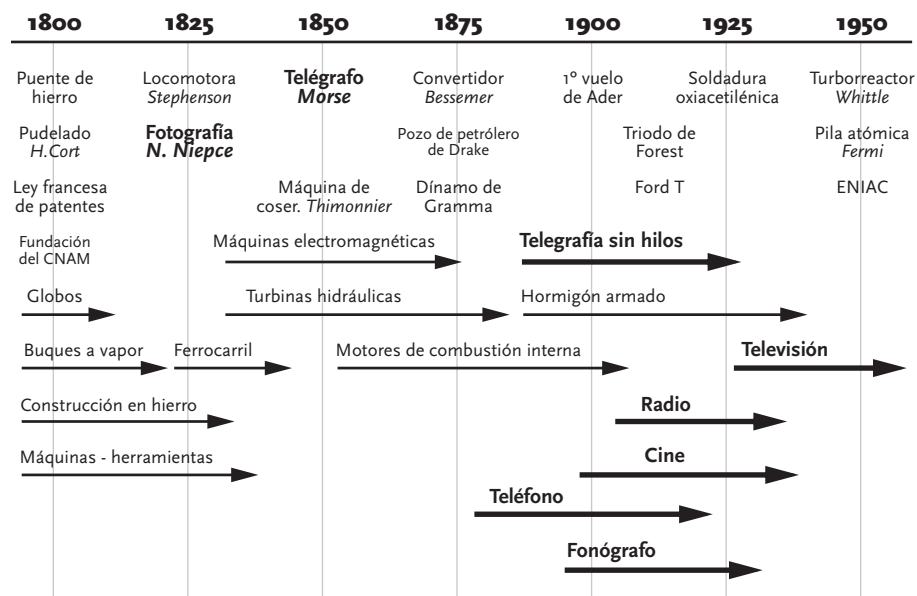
1800 1825 1850 1875 1900 1925 1950

Puente de hierro

Locomotora *Stephenson*

**Telégrafo *Morse***

Convertidor *Bessemer*

1º vuelo de Ader

Soldadura oxiacetilénica

Turborreactor *Whittle*

Pudelado *H.Cort*

**Fotografía *N. Niepce***

Pozo de petrólero de Drake

Triodo de Forest

Pila atómica *Fermi*

Ley francesa de patentes

Máquina de coser. *Thimonnier*

Dínamo de Gramma

Ford T

ENIAC

Fundación del CNAM

Máquinas electromagnéticas

**Telegrafía sin hilos**

Globos

Turbinas hidráulicas

Hormigón armado

Buques a vapor

Ferrocarril

Motores de combustión interna

**Televisión**

Construcción en hierro

**Radio**

Máquinas - herramientas

**Cine**

**Teléfono**

**Fonógrafo**